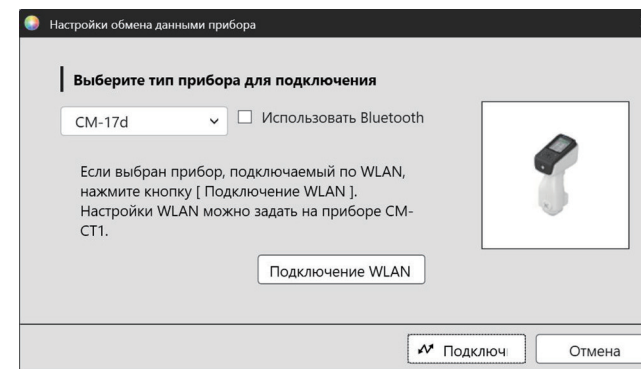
Настройки обмена данными прибора

Выберите тип прибора для подключения

CM-17d

Использовать Bluetooth

Если выбран прибор, подключаемый по WLAN, нажмите кнопку [ Подключение WLAN ]. Настройки WLAN можно задать на приборе CM-CT1.

Подключение WLAN

Подключ

Отмена